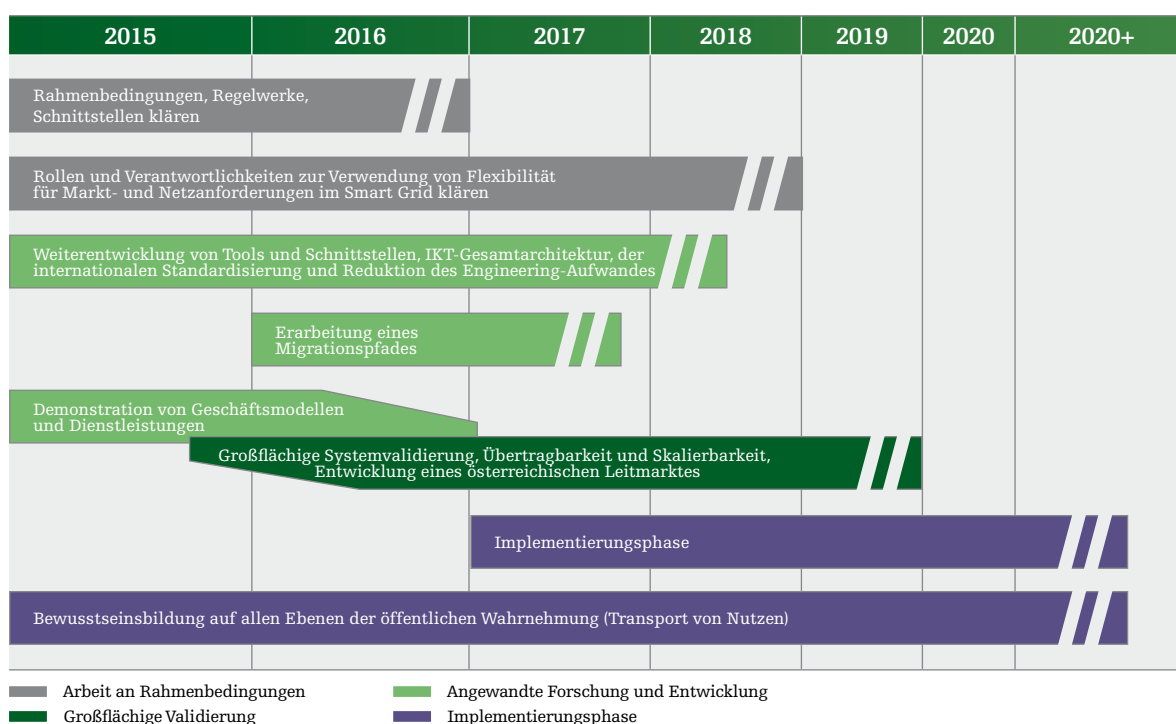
| 2015 | 2016 | 2017 | 2018 | 2019 | 2020 | 2020+ |
|---|---|---|---|---|---|---|

Rahmenbedingungen, Regelwerke, Schnittstellen klären

Rollen und Verantwortlichkeiten zur Verwendung von Flexibilität für Markt- und Netzanforderungen im Smart Grid klären

Weiterentwicklung von Tools und Schnittstellen, IKT-Gesamtarchitektur, der internationalen Standardisierung und Reduktion des Engineering-Aufwandes

Erarbeitung eines Migrationspfades

Demonstration von Geschäftsmodellen und Dienstleistungen

Großflächige Systemvalidierung, Übertragbarkeit und Skalierbarkeit, Entwicklung eines österreichischen Leitmarktes

Implementierungsphase

Bewusstseinsbildung auf allen Ebenen der öffentlichen Wahrnehmung (Transport von Nutzen)

Arbeit an Rahmenbedingungen
Großflächige Validierung
Angewandte Forschung und Entwicklung
Implementierungsphase